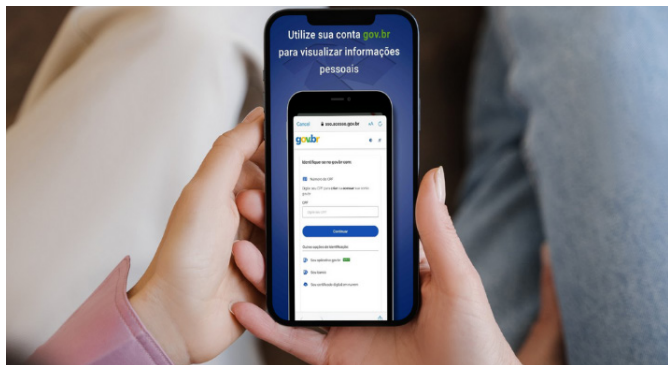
Utilize sua conta gov.br para visualizar informações pessoais

Cancel
sso.acesso.gov.br
gov.br

Identifique-se no gov.br com:

Número do CPF

Digite seu CPF para criar ou acessar sua conta gov.br

CPF

Digite seu CPF

Continuar

Outras opções de identificação:

Seu aplicativo gov.br

Seu banco

Seu certificado digital em nuvem